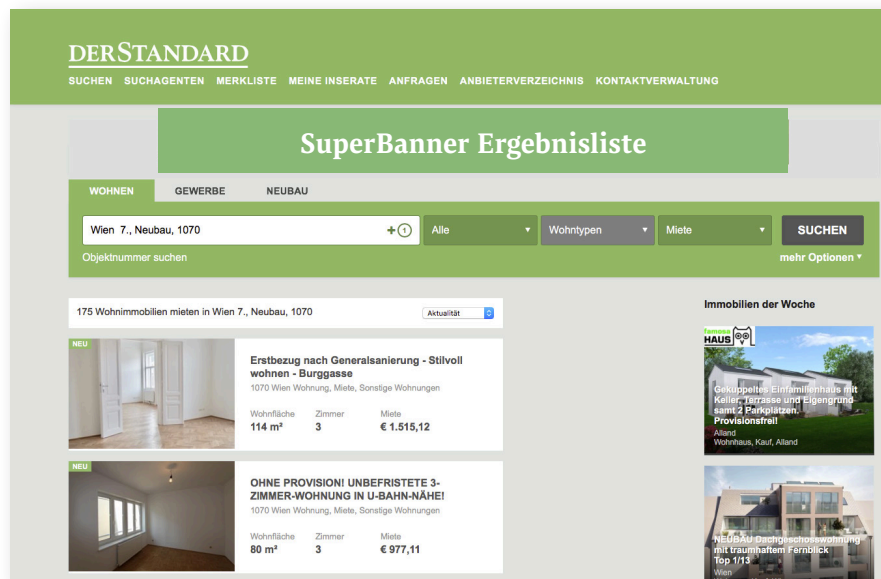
DERSTANDARD

SUCHEN SUCHAGENTEN MERKLISTE MEINE INSERATE ANFRAGEN ANBIETERVERZEICHNIS KONTAKTVERWALTUNG

SuperBanner Ergebnisliste

WOHNEN GEWERBE NEUBAU

Wien 7., Neubau, 1070 +1

Alle

Wohntypen

Miete

SUCHEN

Objektnummer suchen

mehr Optionen

175 Wohnimmobilien mieten in Wien 7., Neubau, 1070

Aktualität

NEU

Erstbezug nach Generalsanierung - Stilvoll wohnen - Burggasse

1070 Wien Wohnung, Miete, Sonstige Wohnungen

| Wohnfläche | Zimmer | Miete |
|---|---|---|
| 114 m² | 3 | € 1.515,12 |

NEU

OHNE PROVISION! UNBEFRISTETE 3-ZIMMER-WOHNUNG IN U-BAHN-NÄHE!

1070 Wien Wohnung, Miete, Sonstige Wohnungen

| Wohnfläche | Zimmer | Miete |
|---|---|---|
| 80 m² | 3 | € 977,11 |

Immobilien der Woche

famosa HAUS

Gekuppeltes Einfamilienhaus mit Keller, Terrasse und Eigengrund samt 2 Parkplätzen. Provisionsfrei!

Alland

Wohnhaus, Kauf, Alland

NEUBAU Dachgeschosswohnung mit traumhaftem Fernblick Top 1/13

Wien